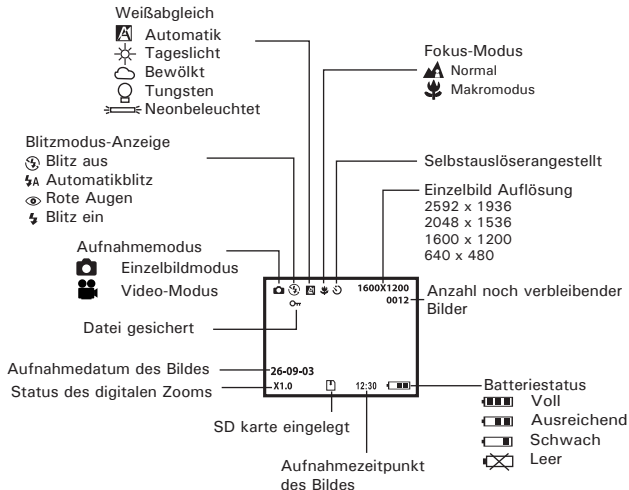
Weißabgleich
Automatik
Tageslicht
Bewölkt
Tungsten
Neonbeleuchtet

Fokus-Modus
Normal
Makromodus

Blitzmodus-Anzeige
Blitz aus
Automatikblitz
Rote Augen
Blitz ein

Selbstauslöserangestellt

Einzelbild Auflösung
2592 x 1936
2048 x 1536
1600 x 1200
640 x 480

Aufnahmemodus
Einzelbildmodus
Video-Modus

1600X1200
0012

Anzahl noch verbleibender Bilder

Datei gesichert

Aufnahmedatum des Bildes
26-09-03
Status des digitalen Zooms
X1.0
12:30

Batteriestatus
Voll
Ausreichend
Schwach
Leer

SD karte eingelegt

Aufnahmezeitpunkt des Bildes